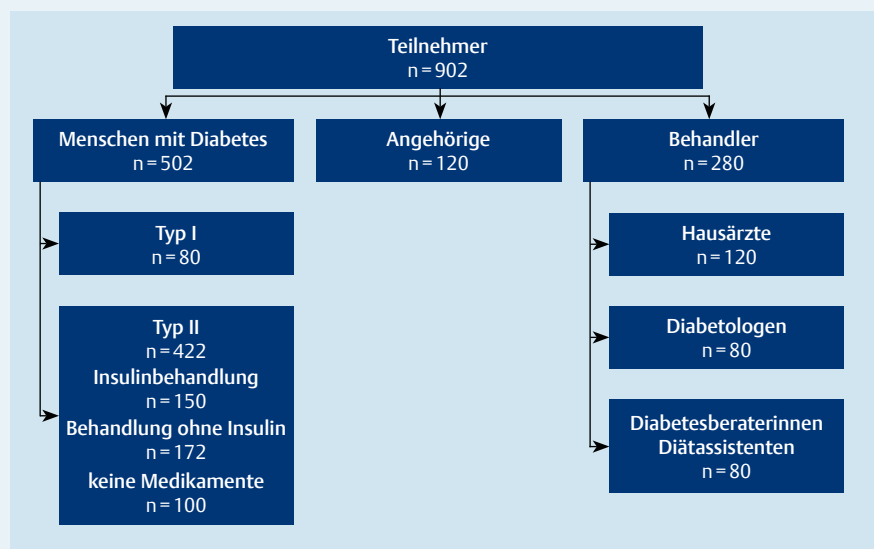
Teilnehmer
n = 902

Menschen mit Diabetes
n = 502

Angehörige
n = 120

Behandler
n = 280

Typ I
n = 80

Typ II
n = 422
Insulinbehandlung
n = 150
Behandlung ohne Insulin
n = 172
keine Medikamente
n = 100

Hausärzte
n = 120

Diabetologen
n = 80

Diabetesberaterinnen
Diätassistenten
n = 80